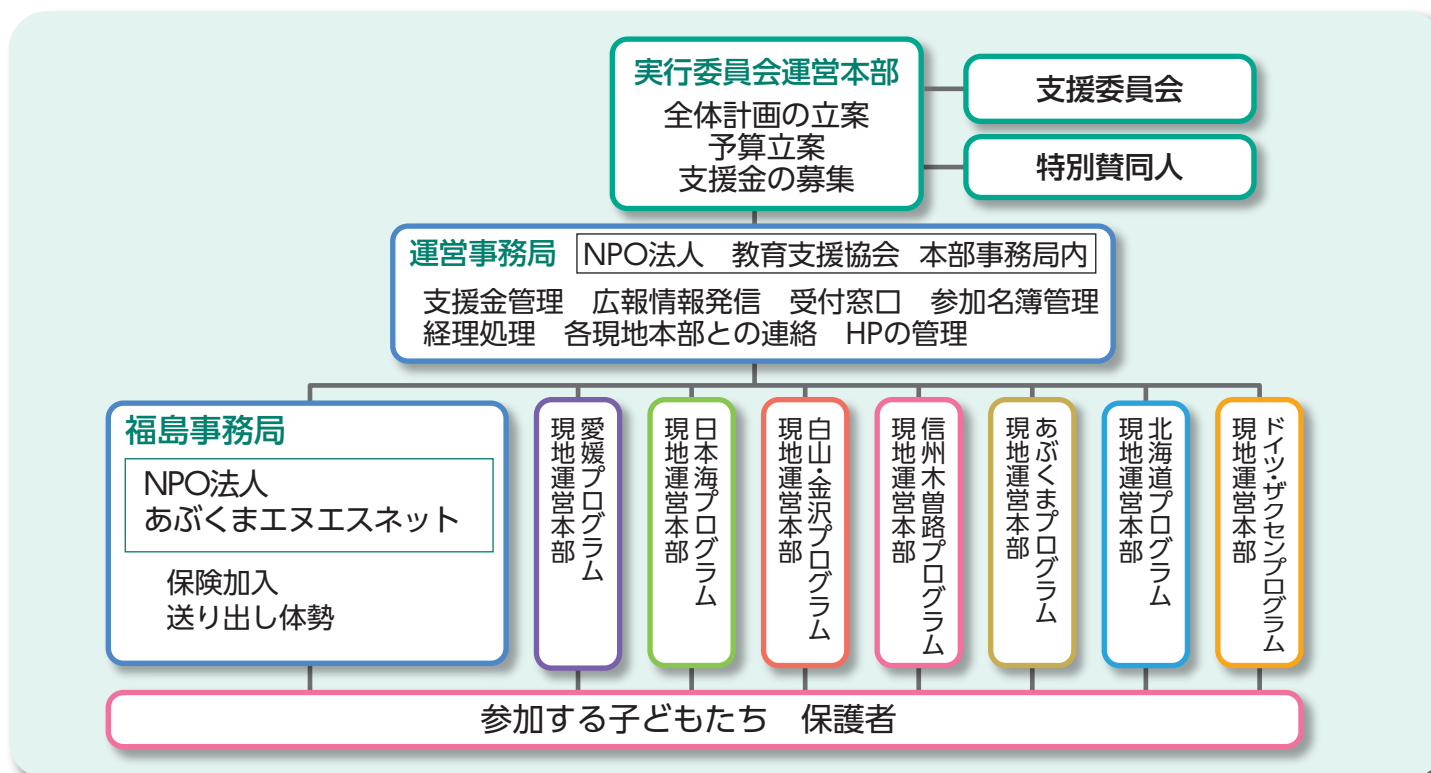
実行委員会運営本部
全体計画の立案
予算立案
支援金の募集

支援委員会

特別賛同人

運営事務局
NPO法人　教育支援協会　本部事務局内
支援金管理　広報情報発信　受付窓口　参加名簿管理
経理処理　各現地本部との連絡　HPの管理

福島事務局
NPO法人
あぶくまエヌエスネット
保険加入
送り出し体勢

愛媛プログラム
現地運営本部

日本海プログラム
現地運営本部

白山・金沢プログラム
現地運営本部

信州木曽路プログラム
現地運営本部

あぶくまプログラム
現地運営本部

北海道プログラム
現地運営本部

ドイツ・ザクセンプログラム
現地運営本部

参加する子どもたち　保護者